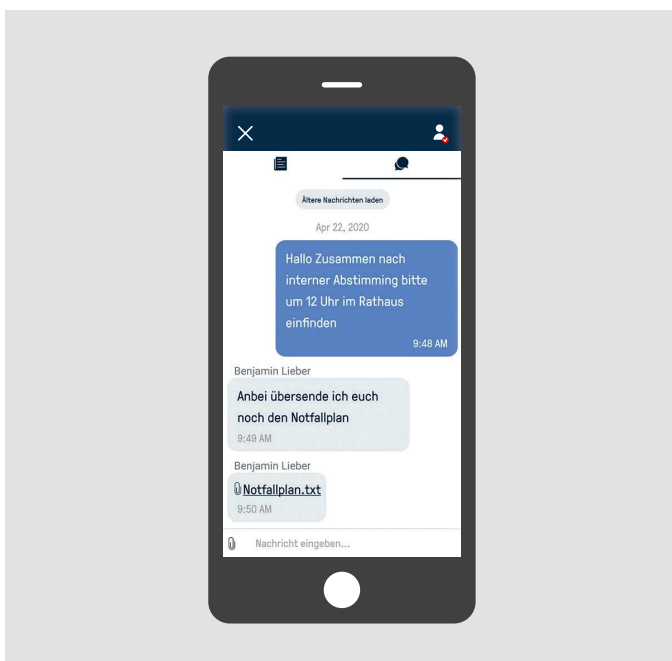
Ältere Nachrichten laden

Apr 22, 2020

Hallo Zusammen nach interner Abstimming bitte um 12 Uhr im Rathaus einfinden

9:48 AM

Benjamin Lieber

Anbei übersende ich euch noch den Notfallplan

9:49 AM

Benjamin Lieber

Notfallplan.txt

9:50 AM

Nachricht eingeben...